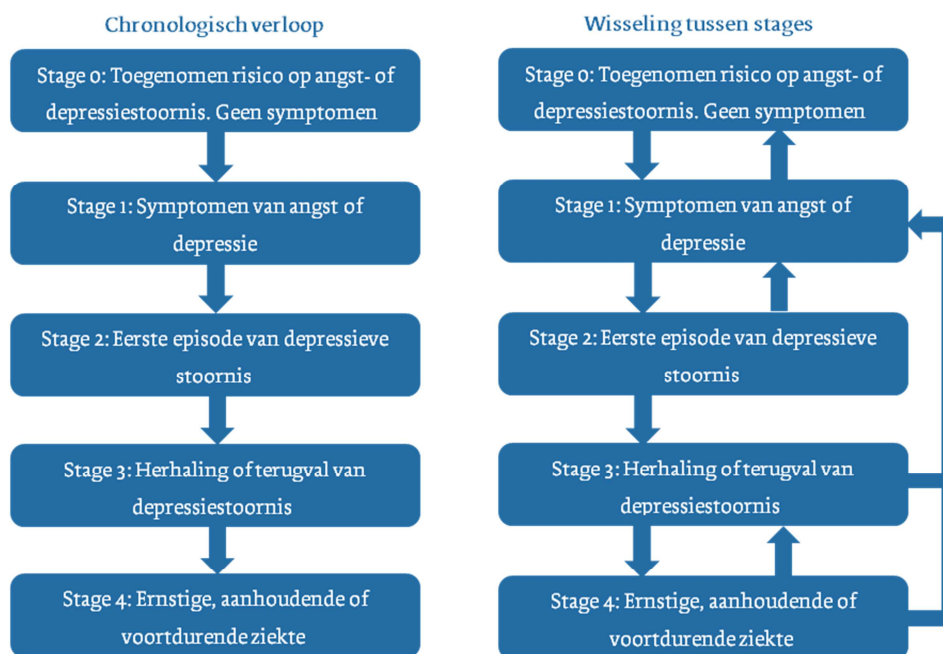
Chronologisch verloop

Stage 0: Toegenomen risico op angst- of depressiestoornis. Geen symptomen

Stage 1: Symptomen van angst of depressie

Stage 2: Eerste episode van depressieve stoornis

Stage 3: Herhaling of terugval van depressiestoornis

Stage 4: Ernstige, aanhoudende of voortdurende ziekte

Wisseling tussen stages

Stage 0: Toegenomen risico op angst- of depressiestoornis. Geen symptomen

Stage 1: Symptomen van angst of depressie

Stage 2: Eerste episode van depressieve stoornis

Stage 3: Herhaling of terugval van depressiestoornis

Stage 4: Ernstige, aanhoudende of voortdurende ziekte